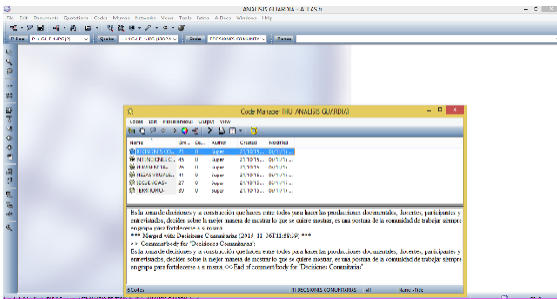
ANALISIS GUARDIA - ATLAS.ti

File Edit Documents Quotations Codes Memos Networks Views Tools Extras Windows Help

Code Manager [HU: ANALISIS GUARDIA]

Codes Edit Miscellaneous Output View

| Name | Gr... | Co... | Author | Created | Modified |
|---|---|---|---|---|---|
| DECISIONES CO... | 25 | 0 | Super | 21/10/15... | 21/10/15... |
| INDIVIDUALES C... | 45 | 0 | Super | 21/10/15... | 21/10/15... |
| ORGANIZACIÓN... | 11 | 0 | Super | 21/10/15... | 21/10/15... |
| PROCESOS COM... | 37 | 0 | Super | 21/10/15... | 21/10/15... |
| RESISTENCIAS... | 27 | 0 | Super | 21/10/15... | 21/10/15... |
| TERRITORIO | 34 | 0 | Super | 21/10/15... | 21/10/15... |

Esta unanimidad trae y la construcción conjunta entre todos para hacer las producciones documentales, fuentes, participantes y cometidos, deciden sobre la mejor manera de mostrar lo que se quiere mostrar, en una postura de la comunidad de trabajar siempre en grupo para fortalecerse a sí misma.
*** Merged with Decisiones Comunitarias [2015-11-30T11:09:39] ***
>> Commentbody for "Decisiones Comunitarias":
Esta unanimidad trae y la construcción conjunta entre todos para hacer las producciones documentales, fuentes, participantes y cometidos, deciden sobre la mejor manera de mostrar lo que se quiere mostrar, en una postura de la comunidad de trabajar siempre en grupo para fortalecerse a sí misma. << End of commentbody for "Decisiones Comunitarias"

6 Codes	DECISIONES COMUNITARIAS	25